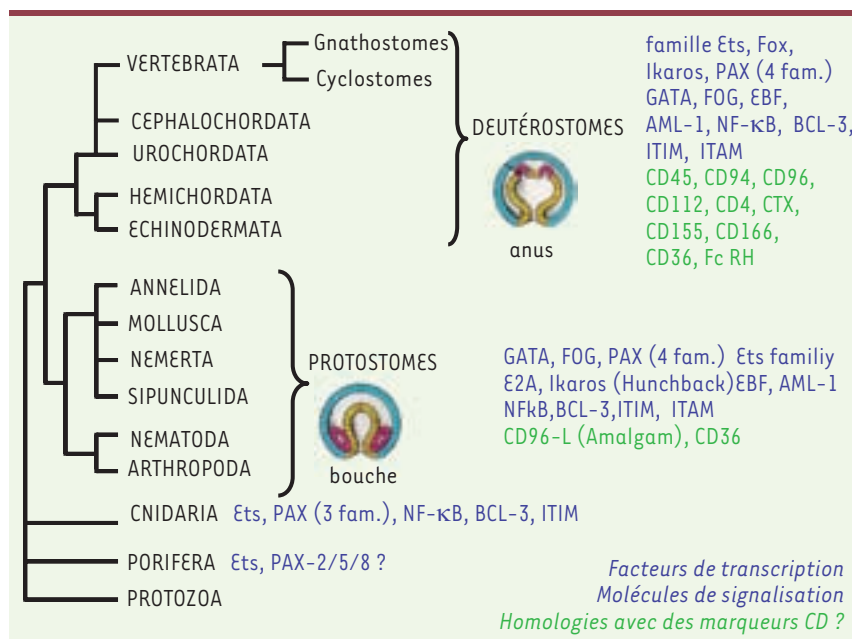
VERTEBRATA
Gnathostomes
Cyclostomes
CEPHALOCHORDATA
UROCHORDATA
HEMICHORDATA
ECHINODERMATA
DEUTÉROSTOMES
anus
famille Ets, Fox, Ikaros, PAX (4 fam.) GATA, FOG, EBF, AML-1, NF-$\kappa$B, BCL-3, ITIM, ITAM
CD45, CD94, CD96, CD112, CD4, CTX, CD155, CD166, CD36, Fc RH
ANNELIDA
MOLLUSCA
NEMERTA
SIPUNCULIDA
NEMATODA
ARTHROPODA
PROTOSTOMES
bouche
GATA, FOG, PAX (4 fam.) Ets familiy E2A, Ikaros (Hunchback) EBF, AML-1 NFkB, BCL-3, ITIM, ITAM
CD96-L (Amalgam), CD36
CNIDARIA Ets, PAX (3 fam.), NF-$\kappa$B, BCL-3, ITIM
PORIFERA Ets, PAX-2/5/8 ?
PROTOZOA
Facteurs de transcription
Molécules de signalisation
Homologies avec des marqueurs CD ?